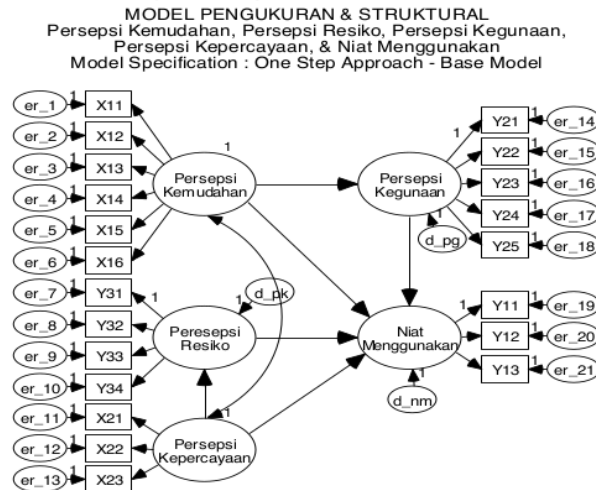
MODEL PENGUKURAN & STRUKTURAL
Persepsi Kemudahan, Persepsi Resiko, Persepsi Kegunaan, Persepsi Kepercayaan, & Niat Menggunakan
Model Specification : One Step Approach - Base Model

er_1 1 X11
er_2 1 X12
er_3 1 X13
er_4 1 X14
er_5 1 X15
er_6 1 X16
er_7 1 Y31
er_8 1 Y32
er_9 1 Y33
er_10 1 Y34
er_11 1 X21
er_12 1 X22
er_13 1 X23

1
Persepsi Kemudahan

Peresepsi Resiko
1
1 d_pk

Persepsi Kepercayaan
1

Persepsi Kegunaan
1
1 d_pg

Niat Menggunakan
1
1 d_nm

Y21 1 er_14
Y22 1 er_15
Y23 1 er_16
Y24 1 er_17
Y25 1 er_18
1
Y11 1 er_19
Y12 1 er_20
Y13 1 er_21
1